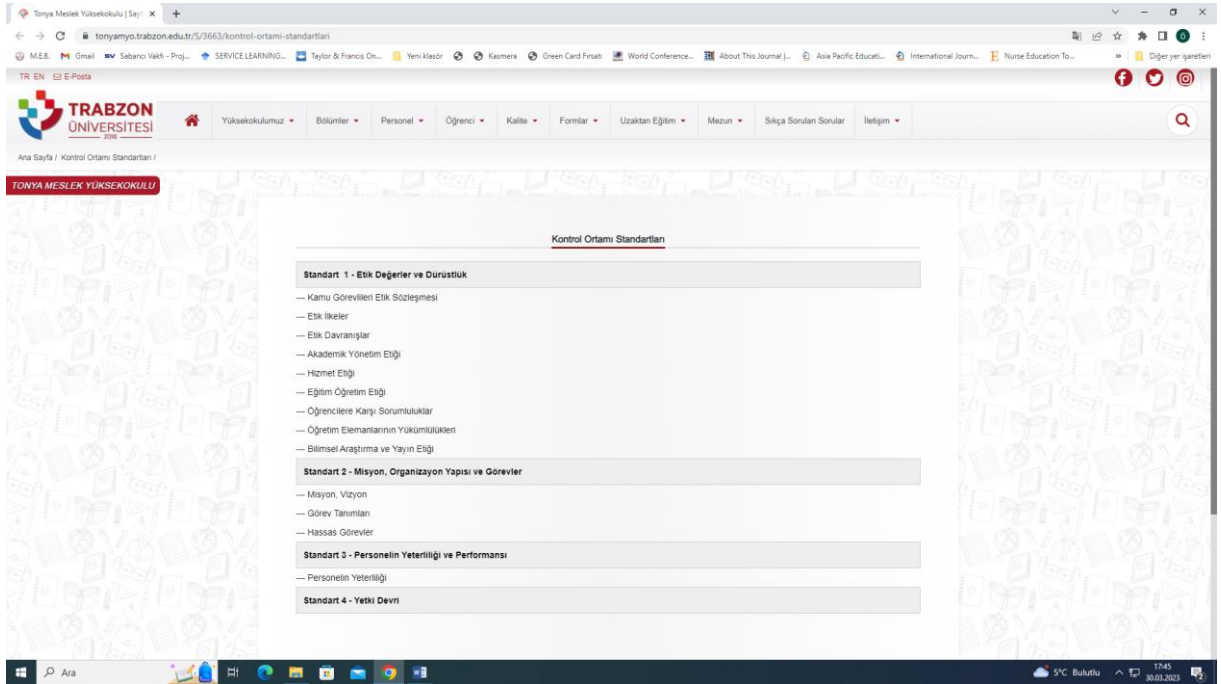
Tonya Meslek Yüksekokulu | Sayf ×  +

tonyamyo.trabzon.edu.tr/S/3663/kontrol-ortami-standartlari

M.E.B.  Gmail  Sabancı Vakfı - Proj...  SERVICE LEARNING...  Taylor & Francis On...  Yeni klasör  Kasmera  Green Card Fırsatı  World Conference...  About This Journal |...  Asia Pacific Educati...  International Journ...  Nurse Education To...  »  Diğer yer işaretleri

TR EN  E-Posta

TRABZON ÜNİVERSİTESİ 2018

Yüksekokulumuz ▾  Bölümler ▾  Personel ▾  Öğrenci ▾  Kalite ▾  Formlar ▾  Uzaktan Eğitim ▾  Mezun ▾  Sıkça Sorulan Sorular  İletişim ▾

Ana Sayfa / Kontrol Ortamı Standartları /

TONYA MESLEK YÜKSEKOKULU

Kontrol Ortamı Standartları

Standart 1 - Etik Değerler ve Dürüstlük

--- Kamu Görevlileri Etik Sözleşmesi
--- Etik İlkeler
--- Etik Davranışlar
--- Akademik Yönetim Etiği
--- Hizmet Etiği
--- Eğitim Öğretim Etiği
--- Öğrencilere Karşı Sorumluluklar
--- Öğretim Elemanlarının Yükümlülükleri
--- Bilimsel Araştırma ve Yayın Etiği

Standart 2 - Misyon, Organizayon Yapısı ve Görevler

--- Misyon, Vizyon
--- Görev Tanımları
--- Hassas Görevler

Standart 3 - Personelin Yeterliliği ve Performansı

--- Personelin Yeterliliği

Standart 4 - Yetki Devri

Ara

5°C Bulutlu  17:45 30.03.2023